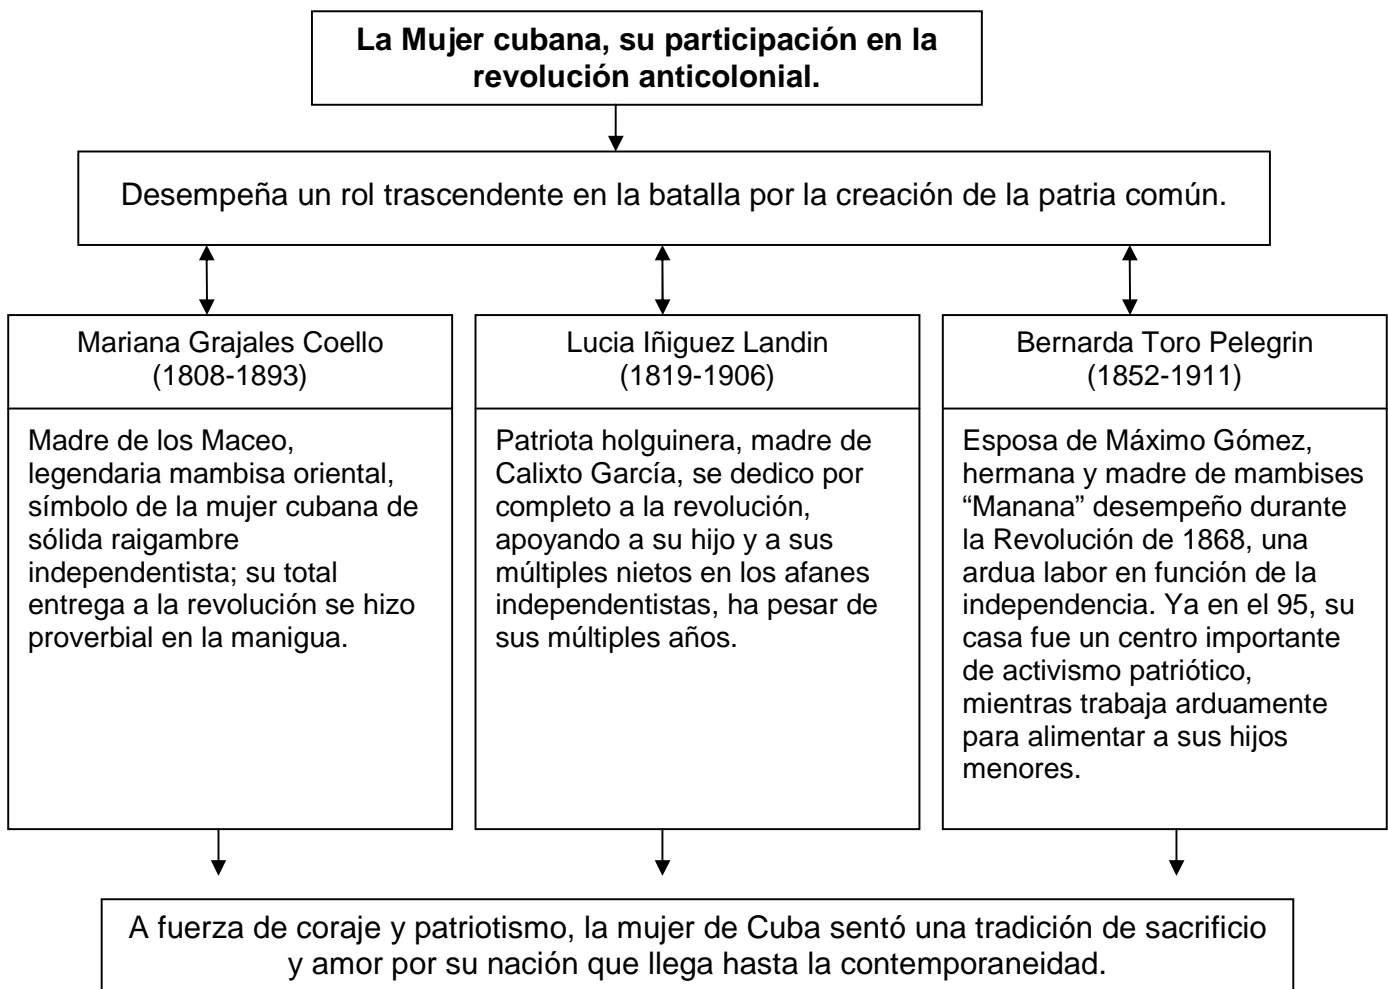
**La Mujer cubana, su participación en la revolución anticolonial.**

Desempeña un rol trascendente en la batalla por la creación de la patria común.

Mariana Grajales Coello (1808-1893)

Madre de los Maceo, legendaria mambisa oriental, símbolo de la mujer cubana de sólida raigambre independentista; su total entrega a la revolución se hizo proverbial en la manigua.

Lucia Iñiguez Landin (1819-1906)

Patriota holguinera, madre de Calixto García, se dedico por completo a la revolución, apoyando a su hijo y a sus múltiples nietos en los afanes independentistas, ha pesar de sus múltiples años.

Bernarda Toro Pelegrin (1852-1911)

Esposa de Máximo Gómez, hermana y madre de mambises "Manana" desempeño durante la Revolución de 1868, una ardua labor en función de la independencia. Ya en el 95, su casa fue un centro importante de activismo patriótico, mientras trabaja arduamente para alimentar a sus hijos menores.

A fuerza de coraje y patriotismo, la mujer de Cuba sentó una tradición de sacrificio y amor por su nación que llega hasta la contemporaneidad.